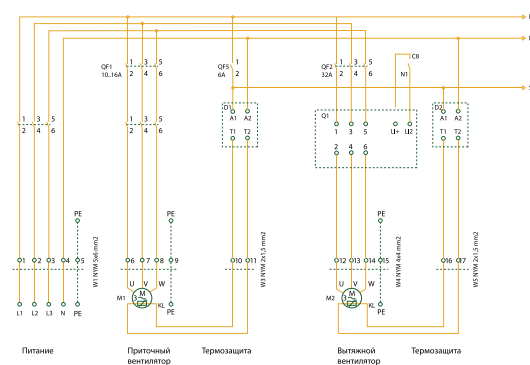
QF1
10..16A
1 3 5
2 4 6

QF5
6A
1
2

QF2
32A
1 3 5
2 4 6

C8
N1

D1
A1 A2
T1 T2

Q1
1 3 5
U+ U2
2 4 6

D2
A1 A2
T1 T2

1 3 5
2 4 6

PE
1 2 3 4 5
W1 NYM 5x6 mm2
L1 L2 L3 N PE

PE
6 7 8 9
U V W
M1
M
3~
KL
PE

10 11
W3 NYM 2x1,5 mm2

PE
12 13 14 15
W4 NYM 4x4 mm2
U V W
M2
M
3~
KL
PE

16 17
W5 NYM 2x1,5 mm2

Питание

Приточный вентилятор

Термозащита

Вытяжной вентилятор

Термозащита